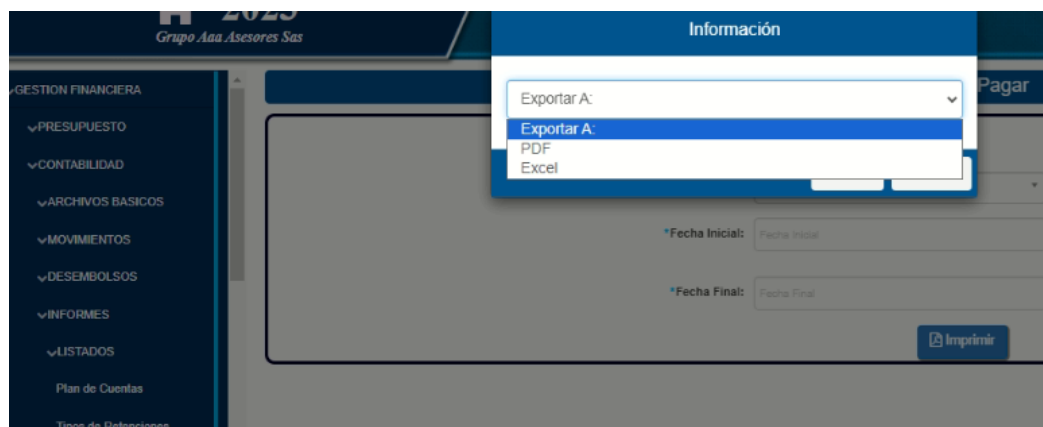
2025
Grupo Aaa Asesores Sas

GESTION FINANCIERA
PRESUPUESTO
CONTABILIDAD
ARCHIVOS BASICOS
MOVIMIENTOS
DESEMBOLSOS
INFORMES
LISTADOS
Plan de Cuentas
Tipos de Retenciones

Información

Exportar A:

Exportar A:
PDF
Excel

Pagar

*Fecha Inicial: Fecha Inicial
*Fecha Final: Fecha Final

Imprimir